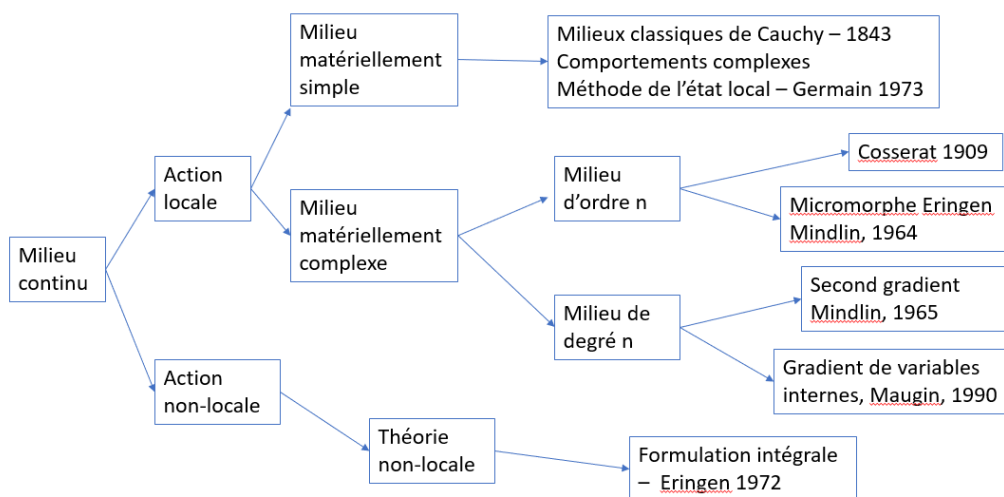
Milieu continu

Action locale

Action non-locale

Milieu matériellement simple

Milieu matériellement complexe

Milieux classiques de Cauchy – 1843
Comportements complexes
Méthode de l'état local – Germain 1973

Milieu d'ordre n

Milieu de degré n

Cosserat 1909

Micromorphe Eringen Mindlin, 1964

Second gradient Mindlin, 1965

Gradient de variables internes, Maugin, 1990

Théorie non-locale

Formulation intégrale – Eringen 1972